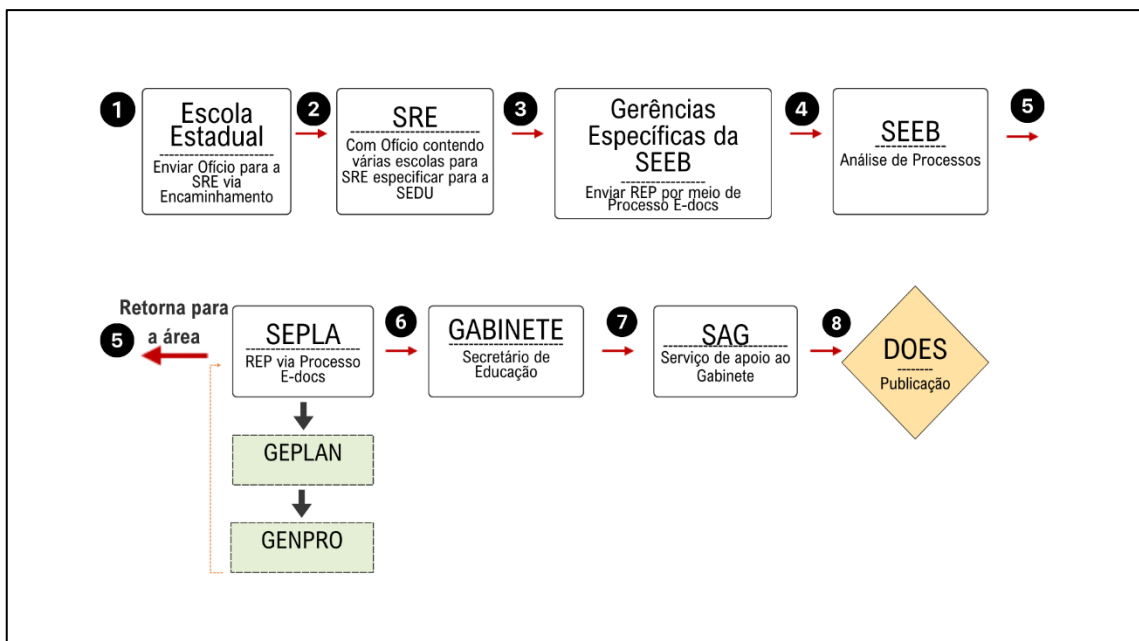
1 Escola Estadual
Enviar Ofício para a SRE via Encaminhamento

2 SRE
Com Ofício contendo várias escolas para SRE especificar para a SEDU

3 Gerências Específicas da SEEB
Enviar REP por meio de Processo E-docs

4 SEEB
Análise de Processos

5

Retorna para a área
5

SEPLA
REP via Processo E-docs

GEPLAN

GENPRO

6 GABINETE
Secretário de Educação

7 SAG
Serviço de apoio ao Gabinete

8 DOES
Publicação